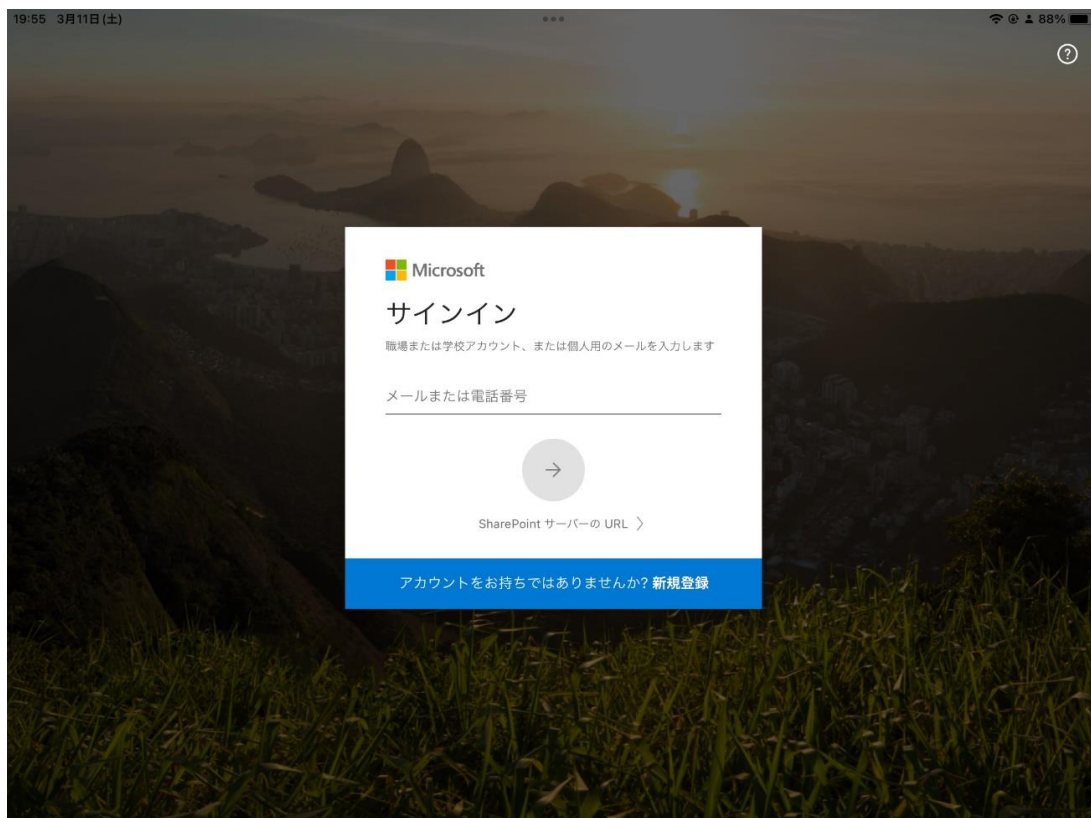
19:55 3月11日(土)

88%

?

Microsoft

サインイン

職場または学校アカウント、または個人用のメールを入力します

メールまたは電話番号

→

SharePoint サーバーの URL 〉

アカウントをお持ちではありませんか? 新規登録